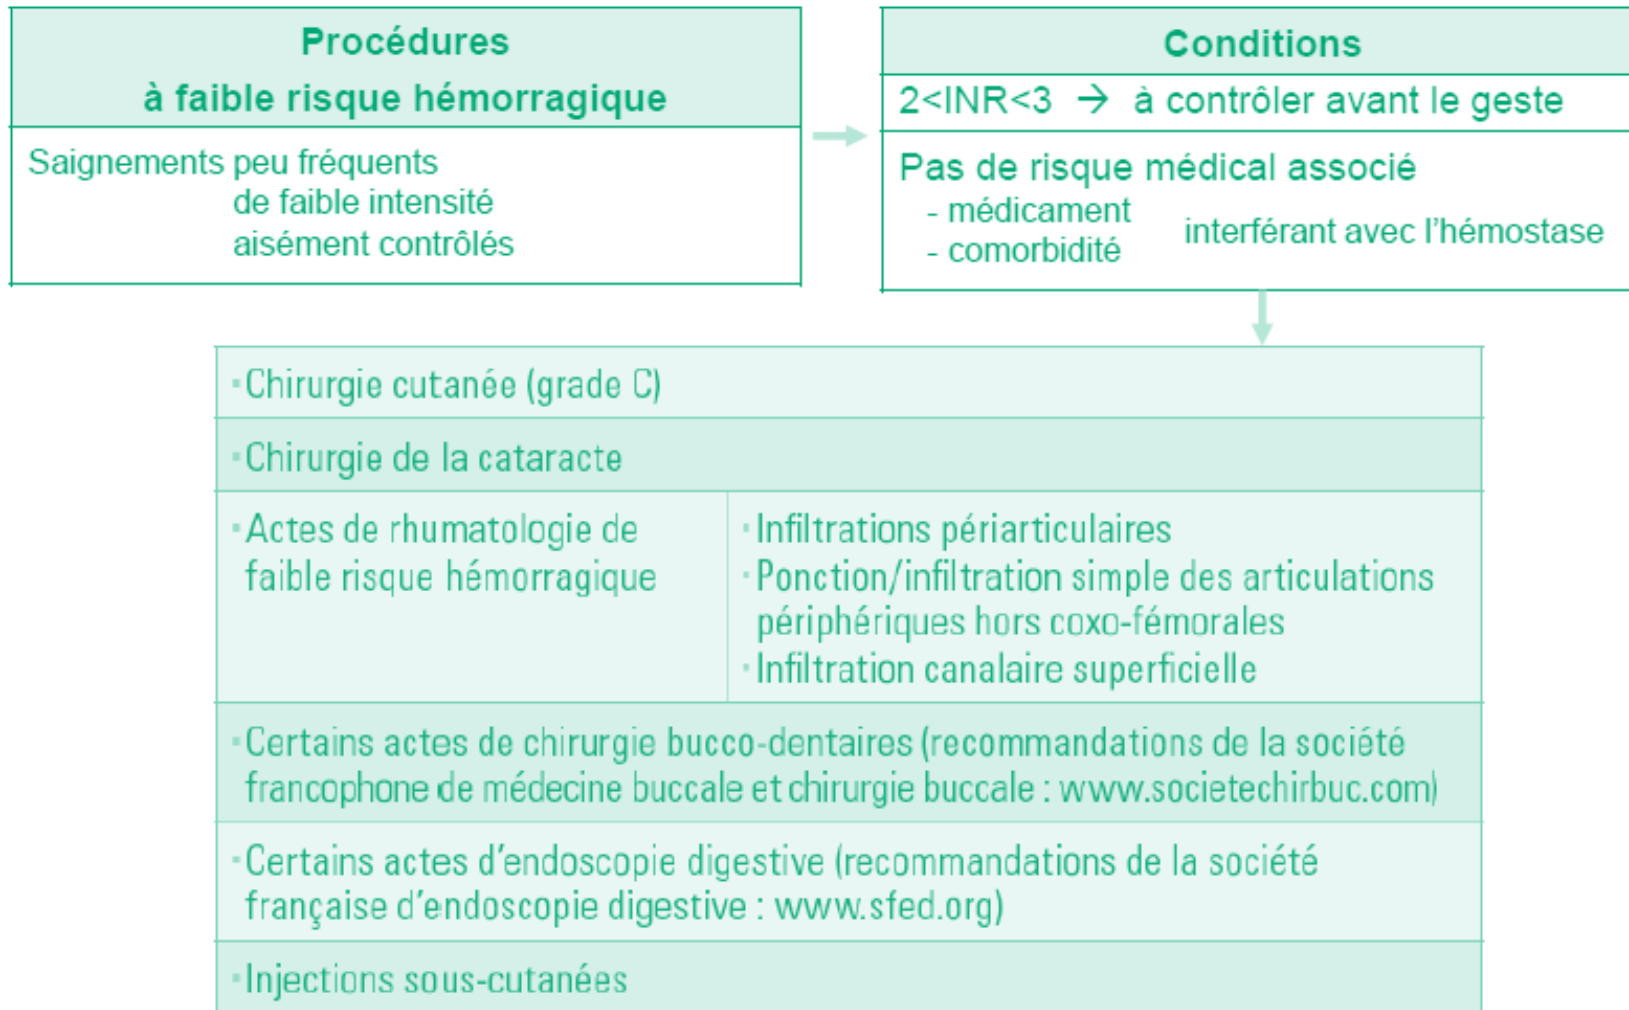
Procédures
à faible risque hémorragique

Saignements peu fréquents
de faible intensité
aisément contrôlés

Conditions

2<INR<3 → à contrôler avant le geste

Pas de risque médical associé
- médicament
- comorbidité
interférant avec l'hémostase

·Chirurgie cutanée (grade C)

·Chirurgie de la cataracte

| ·Actes de rhumatologie de faible risque hémorragique | ·Infiltrations périarticulaires ·Ponction/infiltration simple des articulations périphériques hors coxo-fémorales ·Infiltration canalaire superficielle |
|---|---|

·Certains actes de chirurgie bucco-dentaires (recommandations de la société francophone de médecine buccale et chirurgie buccale : www.societechirbuc.com)

·Certains actes d'endoscopie digestive (recommandations de la société française d'endoscopie digestive : www.sfed.org)

·Injections sous-cutanées